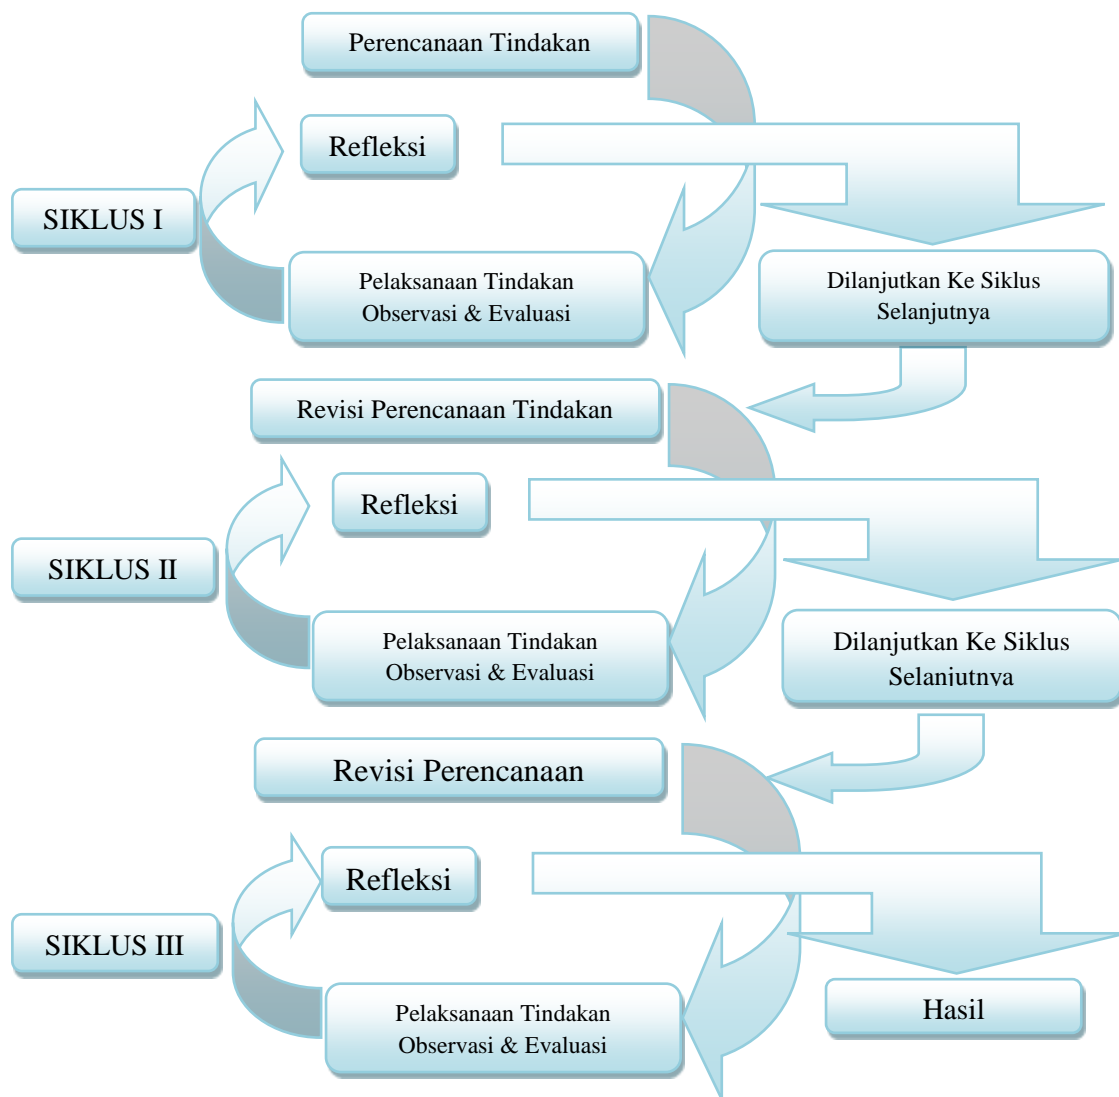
Perencanaan Tindakan

Refleksi

SIKLUS I

Pelaksanaan Tindakan
Observasi & Evaluasi

Dilanjutkan Ke Siklus Selanjutnya

Revisi Perencanaan Tindakan

Refleksi

SIKLUS II

Pelaksanaan Tindakan
Observasi & Evaluasi

Dilanjutkan Ke Siklus Selanjutnya

Revisi Perencanaan

Refleksi

SIKLUS III

Pelaksanaan Tindakan
Observasi & Evaluasi

Hasil